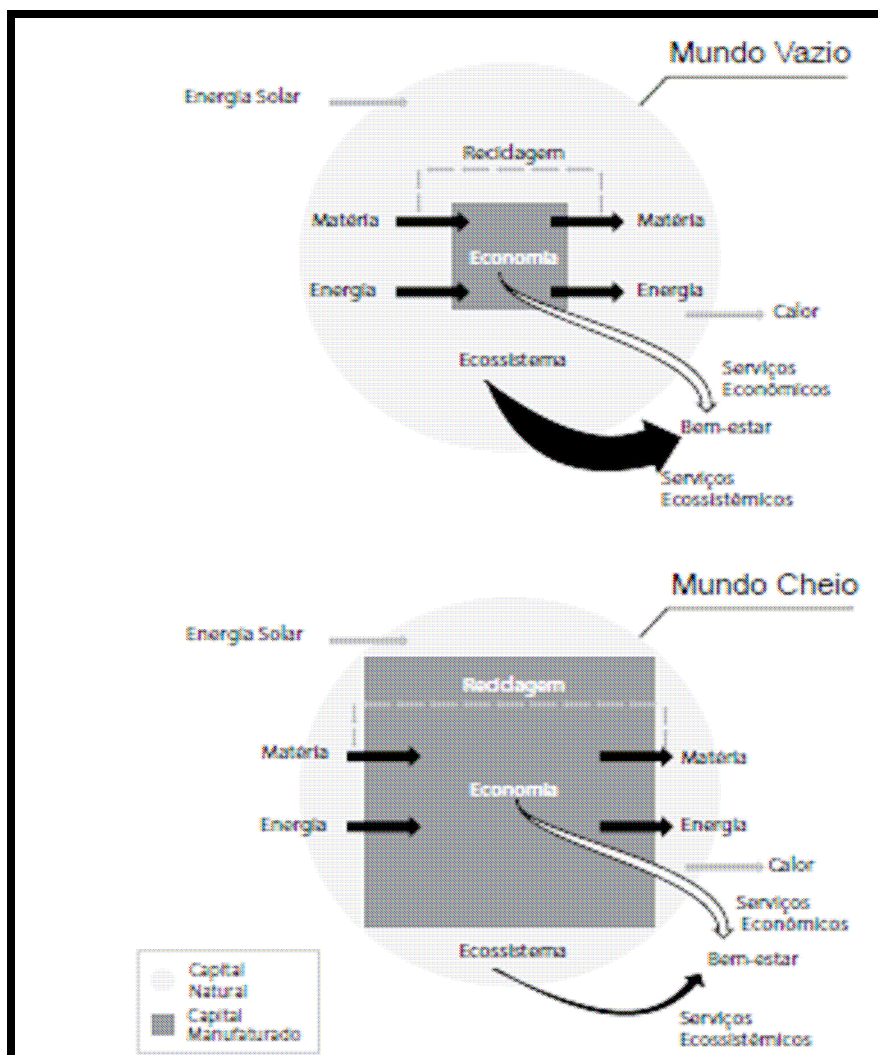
Mundo Vazio

Energia Solar

Reciclagem

Matéria

Matéria

Economia

Energia

Energia

Calor

Ecossistema

Serviços Econômicos

Bem-estar

Serviços Ecossistêmicos

Mundo Cheio

Energia Solar

Reciclagem

Matéria

Matéria

Economia

Energia

Energia

Calor

Serviços Econômicos

Ecossistema

Bem-estar

Capital Natural

Capital Manufaturado

Serviços Ecossistêmicos